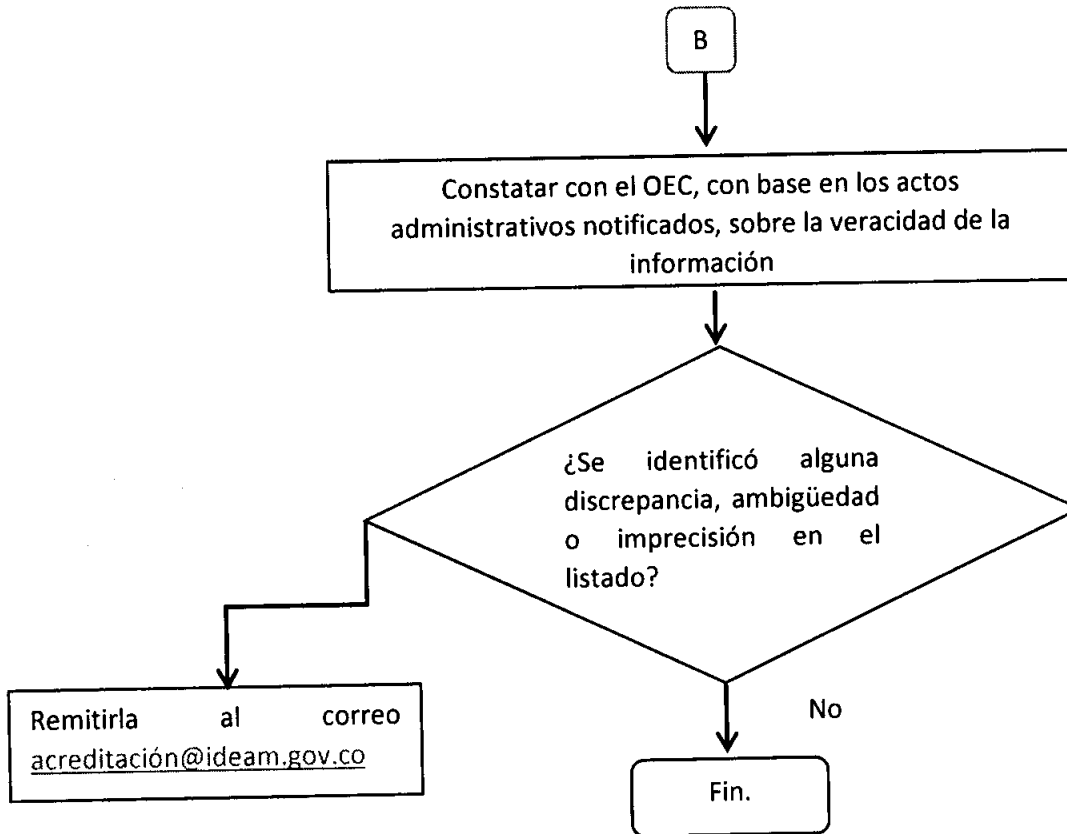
B

Constatar con el OEC, con base en los actos administrativos notificados, sobre la veracidad de la información

¿Se identificó alguna discrepancia, ambigüedad o imprecisión en el listado?

Remitirla al correo acreditación@ideam.gov.co

No

Fin.